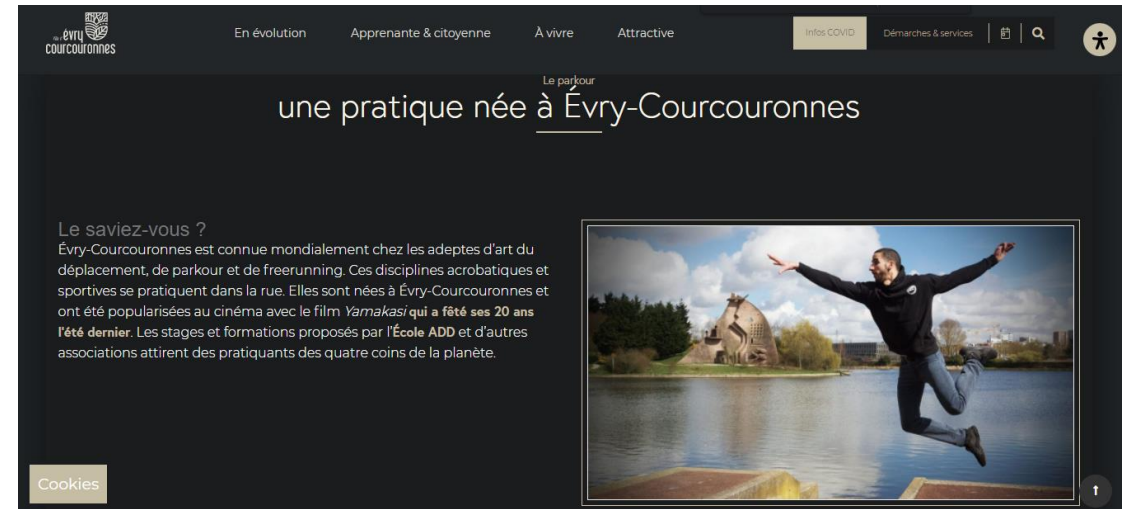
évry courcouronnes

En évolution
Apprenante & citoyenne
À vivre
Attractive
Infos COVID
Démarches & services

Le parkour
une pratique née à Évry-Courcouronnes

Le saviez-vous ?
Évry-Courcouronnes est connue mondialement chez les adeptes d'art du déplacement, de parkour et de freerunning. Ces disciplines acrobatiques et sportives se pratiquent dans la rue. Elles sont nées à Évry-Courcouronnes et ont été popularisées au cinéma avec le film *Yamakasi* **qui a fêté ses 20 ans l'été dernier**. Les stages et formations proposés par l'**École ADD** et d'autres associations attirent des pratiquants des quatre coins de la planète.

Cookies